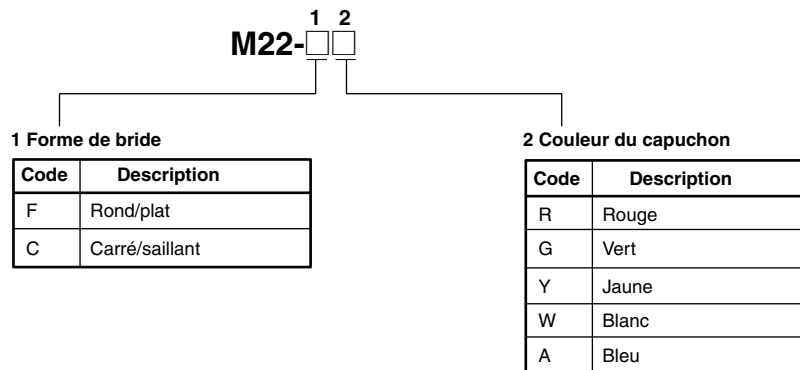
1 2
M22-□□

1 Forme de bride

| Code | Description |
|---|---|
| F | Rond/plat |
| C | Carré/saillant |

2 Couleur du capuchon

| Code | Description |
|---|---|
| R | Rouge |
| G | Vert |
| Y | Jaune |
| W | Blanc |
| A | Bleu |